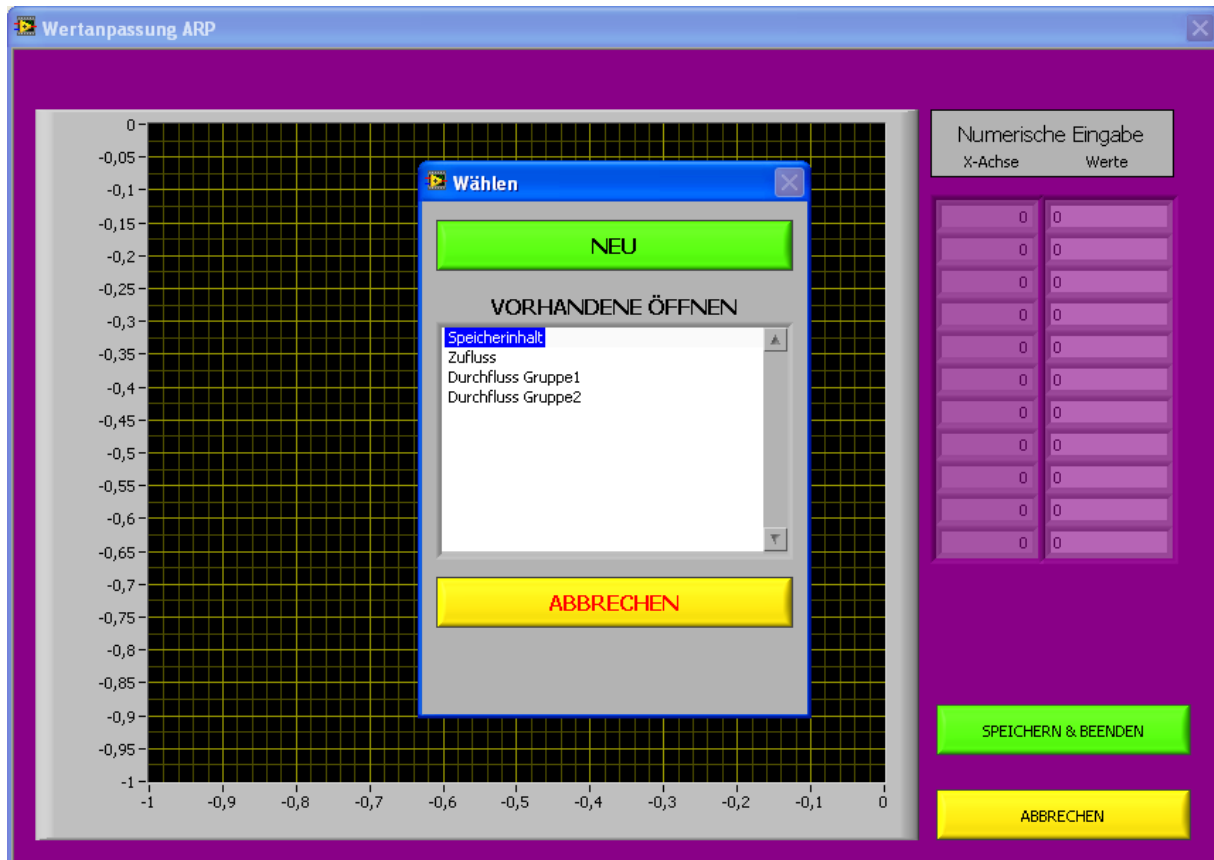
Wertanpassung ARP

0
-0,05
-0,1
-0,15
-0,2
-0,25
-0,3
-0,35
-0,4
-0,45
-0,5
-0,55
-0,6
-0,65
-0,7
-0,75
-0,8
-0,85
-0,9
-0,95
-1

-1
-0,9
-0,8
-0,7
-0,6
-0,5
-0,4
-0,3
-0,2
-0,1
0

Wählen

NEU

VORHANDENE ÖFFNEN

Speicherinhalt
Zufluss
Durchfluss Gruppe1
Durchfluss Gruppe2

ABBRECHEN

Numerische Eingabe
X-Achse Werte

| X-Achse | Werte |
|---|---|
| 0 | 0 |
| 0 | 0 |
| 0 | 0 |
| 0 | 0 |
| 0 | 0 |
| 0 | 0 |
| 0 | 0 |
| 0 | 0 |
| 0 | 0 |
| 0 | 0 |
| 0 | 0 |

SPEICHERN & BEENDEN

ABBRECHEN